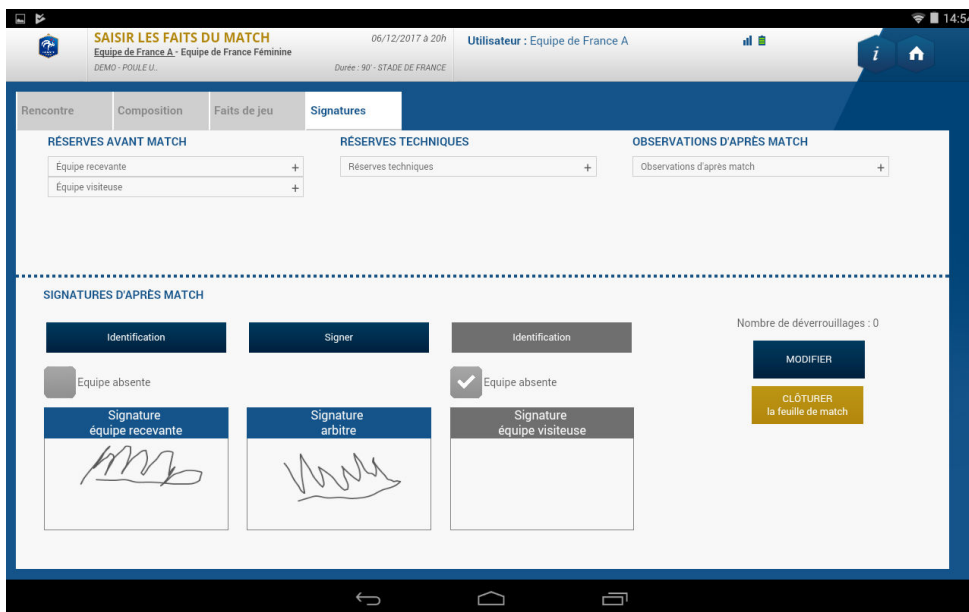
14:54

SAISIR LES FAITS DU MATCH
Equipe de France A - Equipe de France Féminine
DEMO - POULE U..

06/12/2017 à 20h
Durée : 90' - STADE DE FRANCE

Utilisateur : Equipe de France A

i

Rencontre
Composition
Faits de jeu
Signatures

RÉSERVES AVANT MATCH
Equipe recevante +
Equipe visiteuse +

RÉSERVES TECHNIQUES
Réserves techniques +

OBSERVATIONS D'APRÈS MATCH
Observations d'après match +

SIGNATURES D'APRÈS MATCH

Identification
Signer
Identification

Nombre de déverrouillages : 0

MODIFIER

CLÔTURER
la feuille de match

Equipe absente
Equipe absente

Signature
équipe recevante

Signature
arbitre

Signature
équipe visiteuse